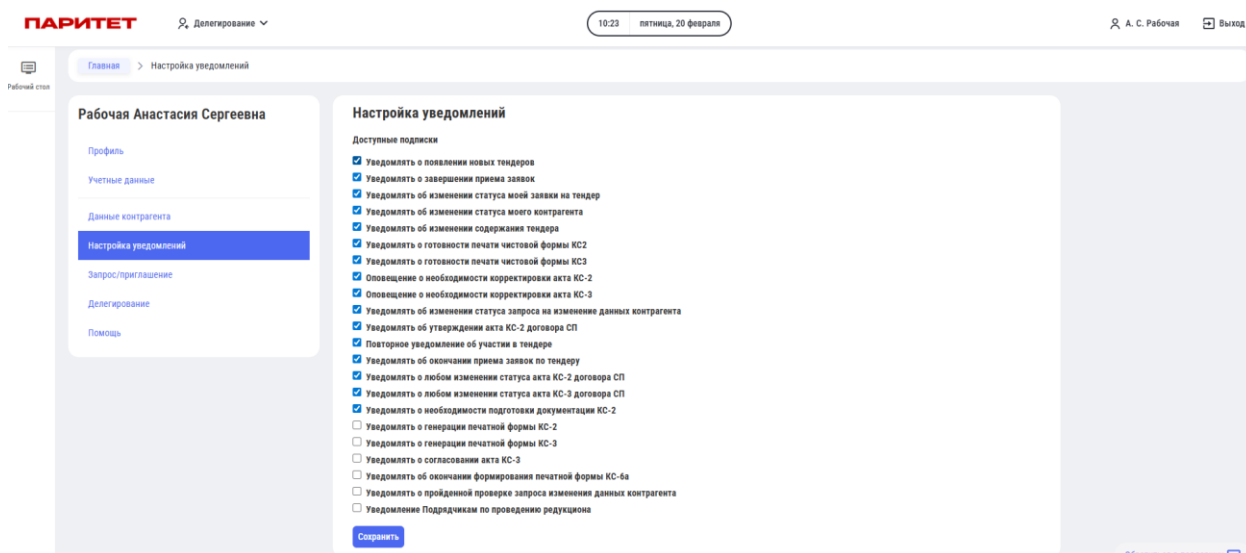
ПАРИТЕТ Делегирование

10:23 пятница, 20 февраля

А. С. Рабочая Выход

Рабочий стол

Главная > Настройка уведомлений

Рабочая Анастасия Сергеевна

Профиль
Учетные данные
Данные контрагента
Настройка уведомлений
Запрос/приглашение
Делегирование
Помощь

Настройка уведомлений

Доступные подписки

☑ Уведомлять о появлении новых тендеров
☑ Уведомлять о завершении приема заявок
☑ Уведомлять об изменении статуса моей заявки на тендер
☑ Уведомлять об изменении статуса моего контрагента
☑ Уведомлять об изменении содержания тендера
☑ Уведомлять о готовности печати чистовой формы КС2
☑ Уведомлять о готовности печати чистовой формы КС3
☑ Оповещение о необходимости корректировки акта КС-2
☑ Оповещение о необходимости корректировки акта КС-3
☑ Уведомлять об изменении статуса запроса на изменение данных контрагента
☑ Уведомлять об утверждении акта КС-2 договора СП
☑ Повторное уведомление об участии в тендере
☑ Уведомлять об окончании приема заявок по тендеру
☑ Уведомлять о любом изменении статуса акта КС-2 договора СП
☑ Уведомлять о любом изменении статуса акта КС-3 договора СП
☑ Уведомлять о необходимости подготовки документации КС-2
☐ Уведомлять о генерации печатной формы КС-2
☐ Уведомлять о генерации печатной формы КС-3
☐ Уведомлять о согласовании акта КС-3
☐ Уведомлять об окончании формирования печатной формы КС-6а
☐ Уведомлять о пройденной проверке запроса изменения данных контрагента
☐ Уведомление Подрядчикам по проведению редукциона

Сохранить